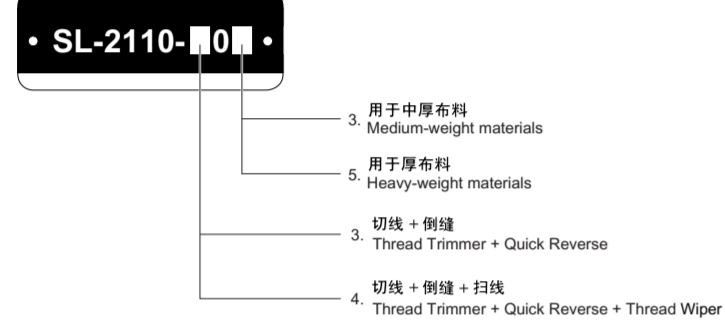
• SL-2110-■0■ •

3. 用于中厚布料
Medium-weight materials

5. 用于厚布料
Heavy-weight materials

3. 切线 + 倒缝
Thread Trimmer + Quick Reverse

4. 切线 + 倒缝 + 扫线
Thread Trimmer + Quick Reverse + Thread Wiper